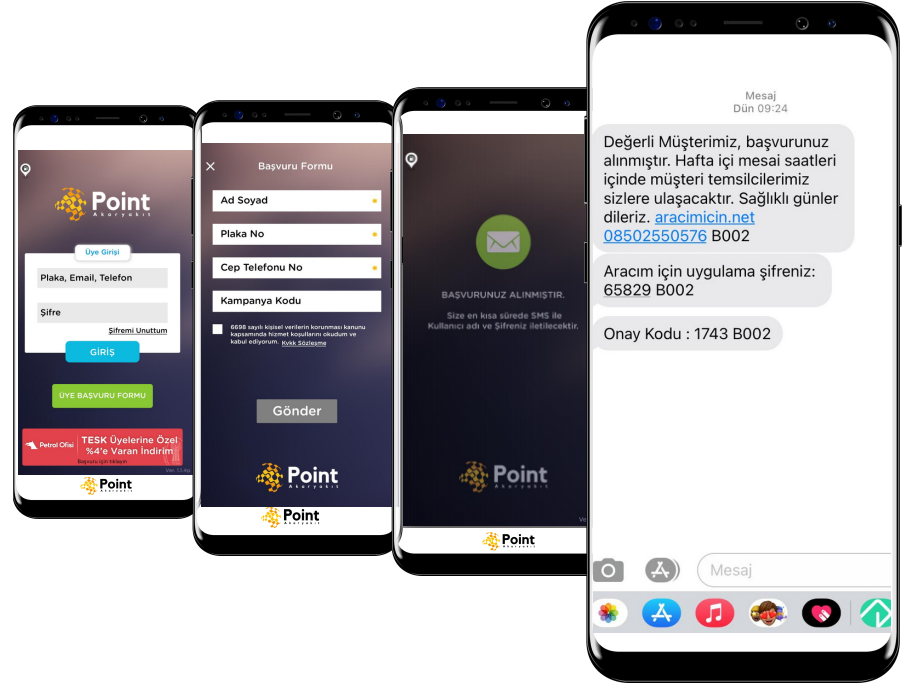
Point
Akaryakıt

Üye Girişi

Plaka, Email, Telefon

Şifre

Şifremi Unuttum

GİRİŞ

ÜYE BAŞVURU FORMU

Petrol Ofisi

TESK Üyelerine Özel %4'e Varan İndirim

Başvuru için tıklayın

Ver. 1.1.4a

Point
Akaryakıt

Başvuru Formu

Ad Soyad

Plaka No

Cep Telefonu No

Kampanya Kodu

6698 sayılı kişisel verilerin korunması kanunu kapsamında hizmet koşullarını okudum ve kabul ediyorum. Kvkk Sözleşme

Gönder

Point
Akaryakıt

Point
Akaryakıt

BAŞVURUNUZ ALINMIŞTIR.

Size en kısa sürede SMS ile Kullanıcı adı ve Şifreniz iletilecektir.

Point
Akaryakıt

Point
Akaryakıt

Mesaj
Dün 09:24

Değerli Müşterimiz, başvurunuz alınmıştır. Hafta içi mesai saatleri içinde müşteri temsilcilerimiz sizlere ulaşacaktır. Sağlıklı günler dileriz. aracimicin.net 08502550576 B002

Aracım için uygulama şifreniz: 65829 B002

Onay Kodu : 1743 B002

Mesaj